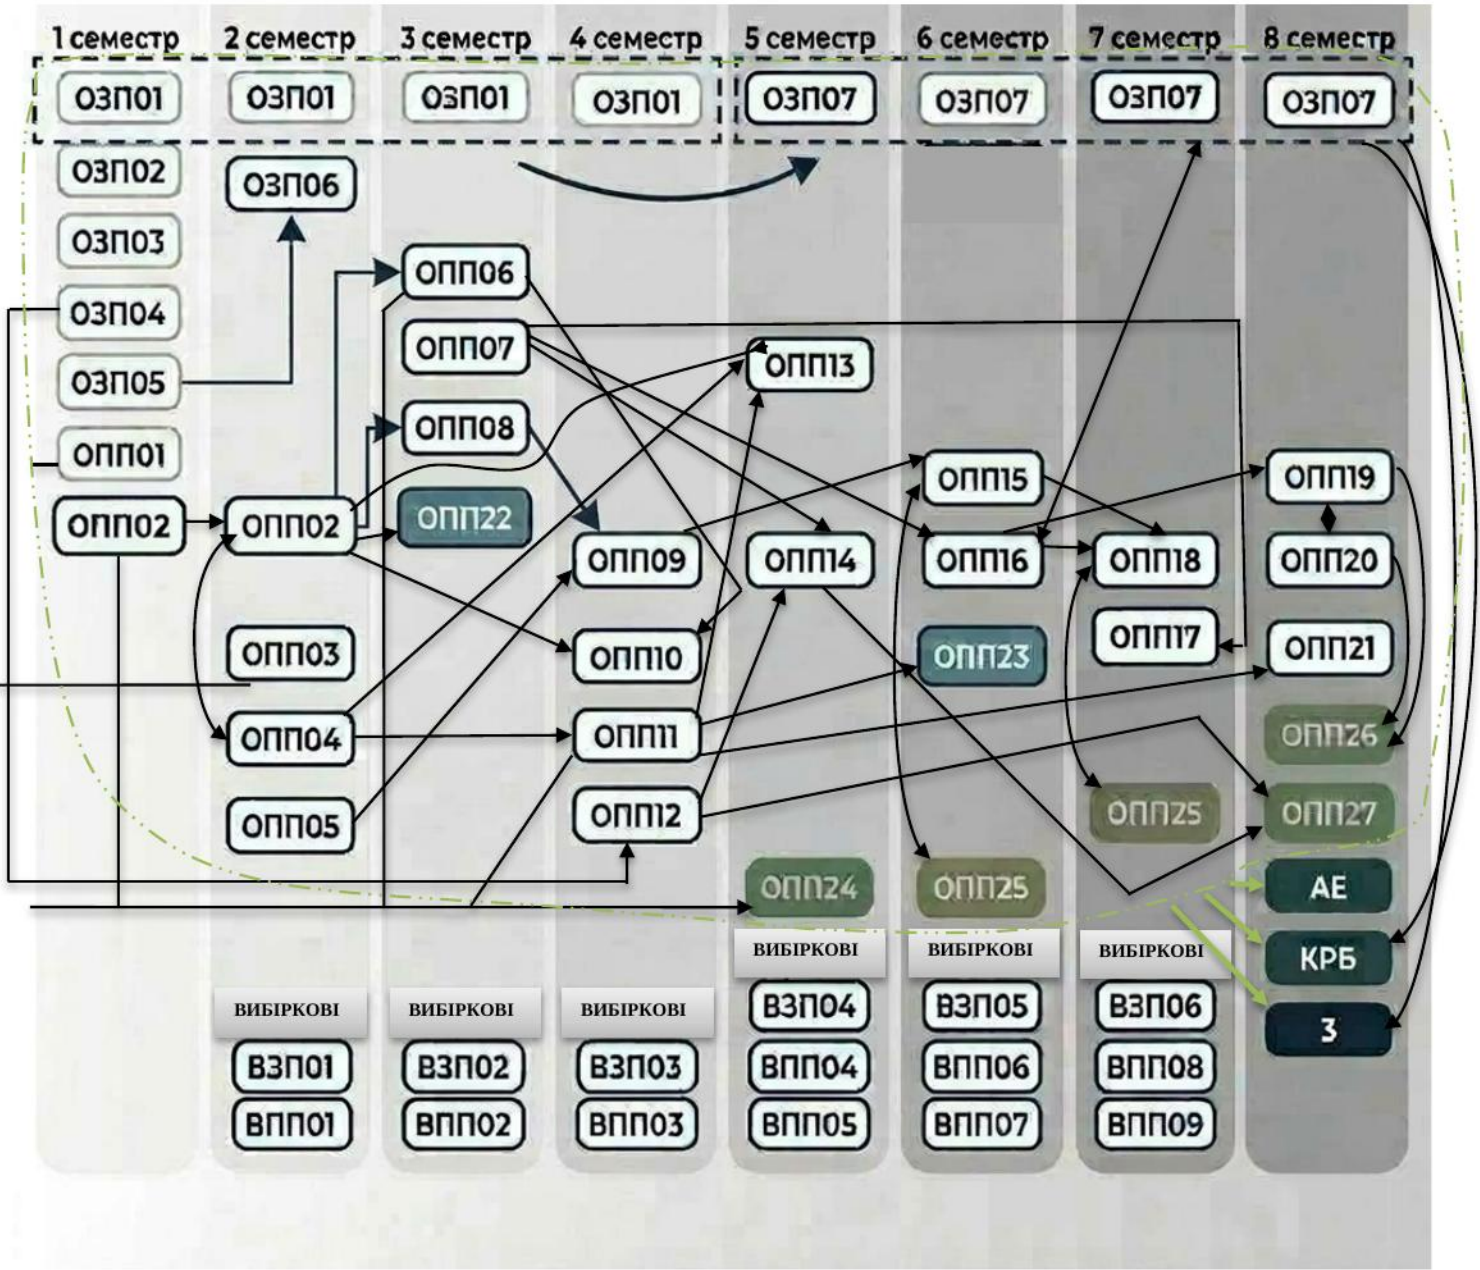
1 семестр
ОЗП01
ОЗП02
ОЗП03
ОЗП04
ОЗП05
ОПП01
ОПП02

2 семестр
ОЗП01
ОЗП06
ОПП02
ОПП03
ОПП04
ОПП05
ВИБІРКОВІ
ВЗП01
ВПП01

3 семестр
ОЗП01
ОПП06
ОПП07
ОПП08
ОПП22
ВИБІРКОВІ
ВЗП02
ВПП02

4 семестр
ОЗП01
ОПП09
ОПП10
ОПП11
ОПП12
ВИБІРКОВІ
ВЗП03
ВПП03

5 семестр
ОЗП07
ОПП13
ОПП14
ОПП24
ВИБІРКОВІ
ВЗП04
ВПП04
ВПП05

6 семестр
ОЗП07
ОПП15
ОПП16
ОПП23
ОПП25
ВИБІРКОВІ
ВЗП05
ВПП06
ВПП07

7 семестр
ОЗП07
ОПП18
ОПП17
ОПП25
ВИБІРКОВІ
ВЗП06
ВПП08
ВПП09

8 семестр
ОЗП07
ОПП19
ОПП20
ОПП21
ОПП26
ОПП27
АЕ
КРБ
З